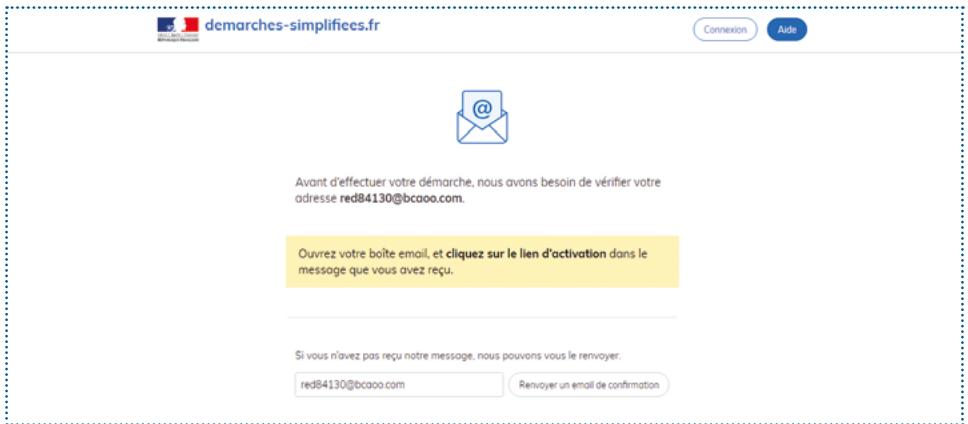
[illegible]

demarches-simplifiees.fr

Connexion

Aide

@

Avant d'effectuer votre démarche, nous avons besoin de vérifier votre adresse red84130@bcaoo.com.

Ouvrez votre boîte email, et cliquez sur le lien d'activation dans le message que vous avez reçu.

Si vous n'avez pas reçu notre message, nous pouvons vous le renvoyer.

red84130@bcaoo.com

Renvoyer un email de confirmation